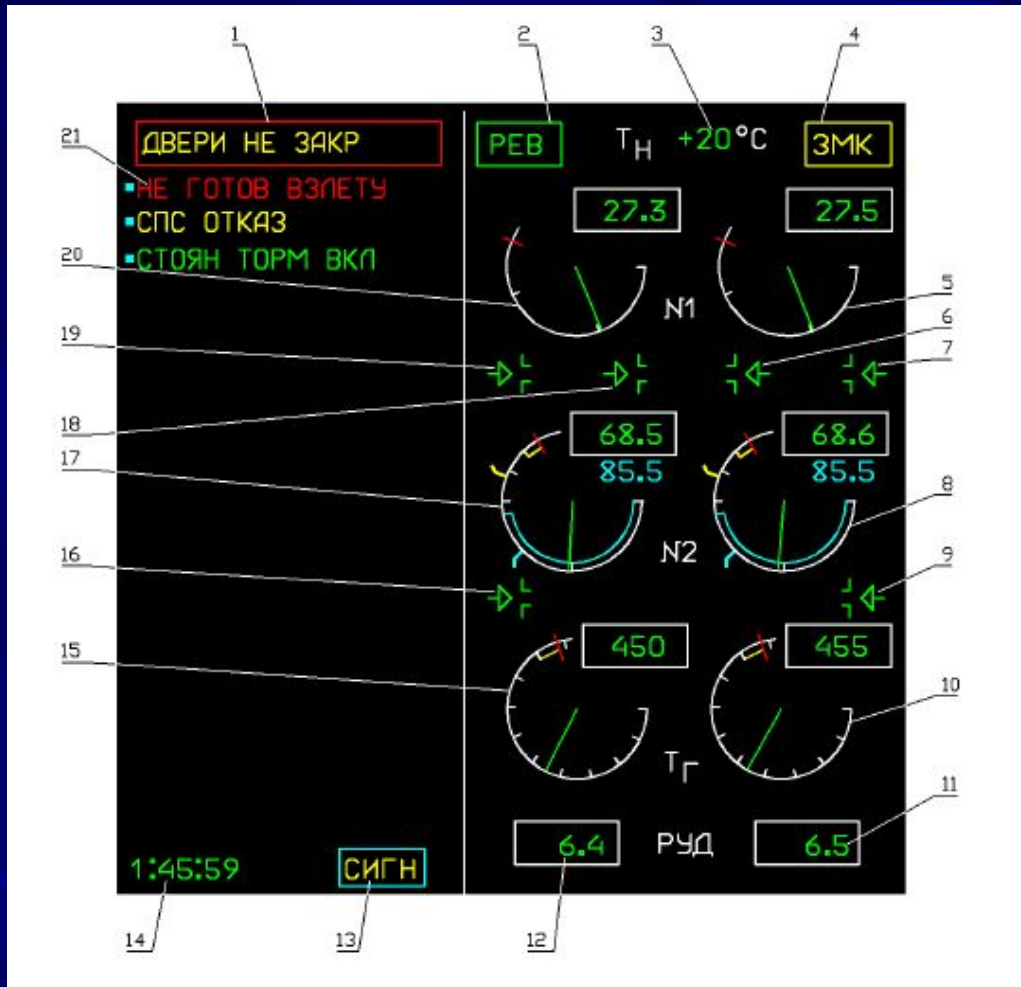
1
2
3
4
21
ДВЕРИ НЕ ЗАКР
РЕВ
$T_H$ +20°C
ЗМК
НЕ ГОТОВ ВЗЛЕТУ
СПС ОТКАЗ
СТОЯН ТОРМ ВКЛ
27.3
27.5
20
N1
5
19
6
7
18
68.5
85.5
68.6
85.5
17
8
N2
16
9
450
455
15
10
$T_Г$
11
6.4
РУД
6.5
1:45:59
СИГН
14
13
12